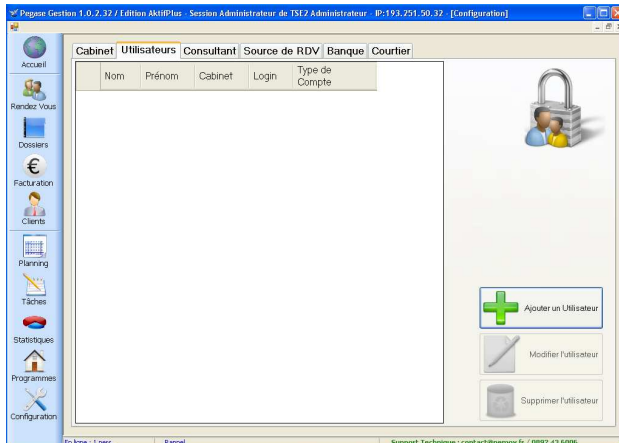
Pegase Gestion 1.0.2.32 / Edition AktifPlus - Session Administrateur de TSE2 Administrateur - IP:193.251.50.32 - [Configuration]

Accueil
Rendez Vous
Dossiers
Facturation
Clients
Planning
Tâches
Statistiques
Programmes
Configuration

Cabinet | Utilisateurs | Consultant | Source de RDV | Banque | Courtier

| | Nom | Prénom | Cabinet | Login | Type de Compte |
|---|---|---|---|---|---|

Ajouter un Utilisateur
Modifier l'utilisateur
Supprimer l'utilisateur

En ligne : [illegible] Rappel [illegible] Support Technique : contact@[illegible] / 0892 43 6006